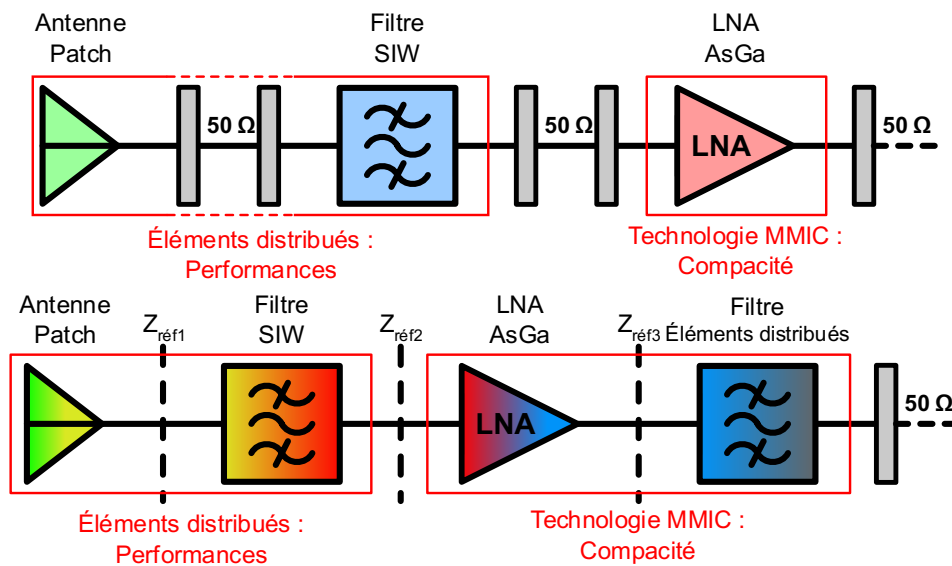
Antenne Patch

50 Ω

Filtre SIW

50 Ω

LNA AsGa

LNA

50 Ω

Éléments distribués : Performances

Technologie MMIC : Compacité

Antenne Patch

$Z_{réf1}$

Filtre SIW

$Z_{réf2}$

LNA AsGa

LNA

$Z_{réf3}$

Filtre Éléments distribués

50 Ω

Éléments distribués : Performances

Technologie MMIC : Compacité